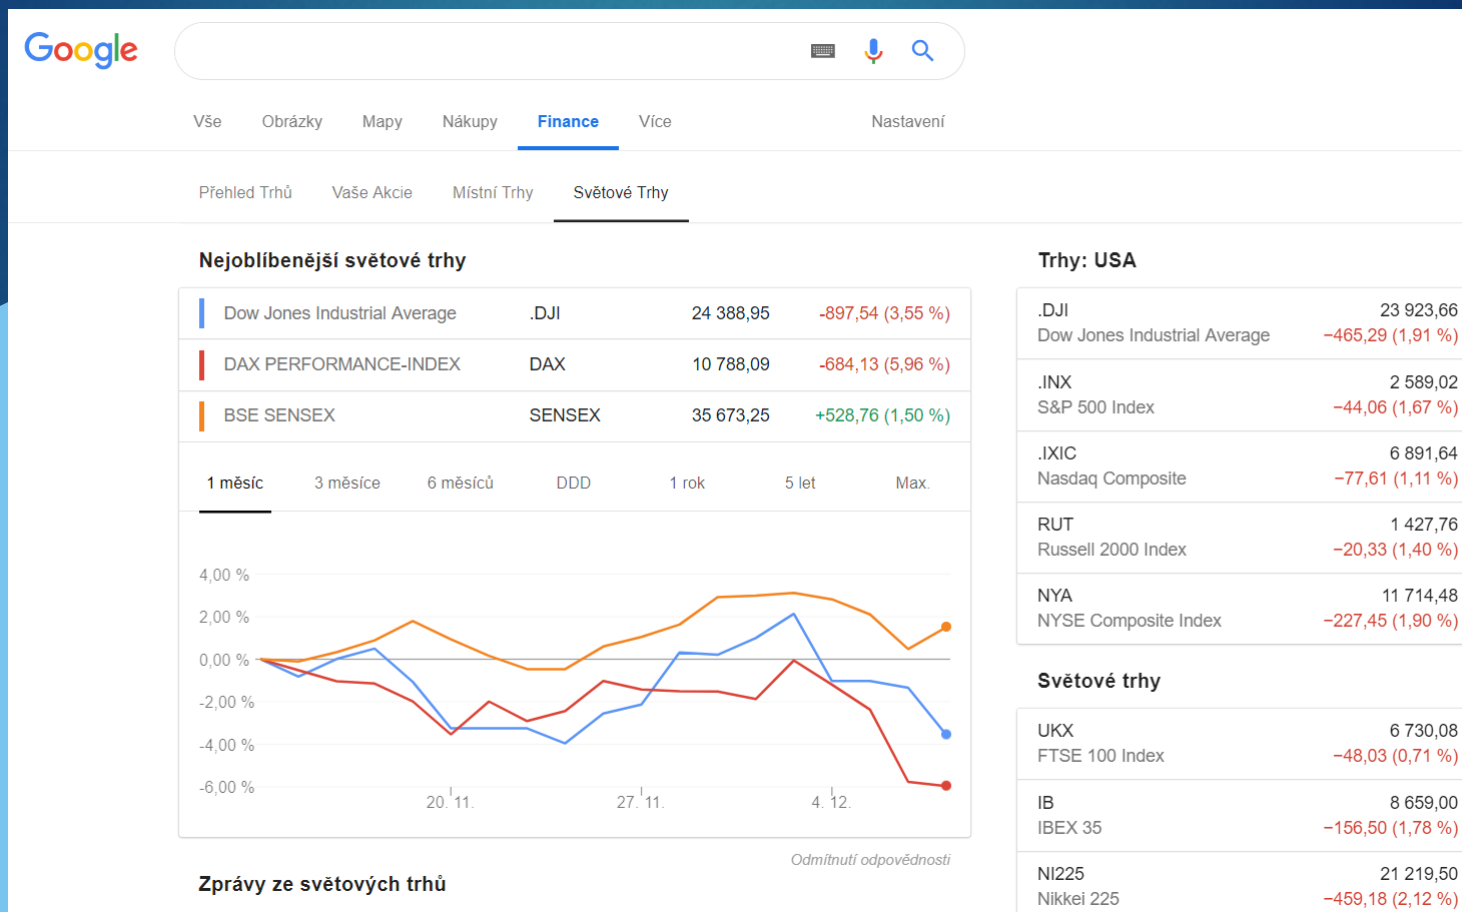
Google

Vše Obrázky Mapy Nákupy Finance Více Nastavení

Přehled Trhů Vaše Akcie Místní Trhy Světové Trhy

Nejoblíbenější světové trhy

| Dow Jones Industrial Average | .DJI | 24 388,95 | -897,54 (3,55 %) |
|---|---|---|---|
| DAX PERFORMANCE-INDEX | DAX | 10 788,09 | -684,13 (5,96 %) |
| BSE SENSEX | SENSEX | 35 673,25 | +528,76 (1,50 %) |

1 měsíc 3 měsíce 6 měsíců DDD 1 rok 5 let Max.

4,00 %
2,00 %
0,00 %
-2,00 %
-4,00 %
-6,00 %
20. 11. 27. 11. 4. 12.

Odmítnutí odpovědnosti

Zprávy ze světových trhů

Trhy: USA

| .DJI Dow Jones Industrial Average | 23 923,66 −465,29 (1,91 %) |
|---|---|
| .INX S&P 500 Index | 2 589,02 −44,06 (1,67 %) |
| .IXIC Nasdaq Composite | 6 891,64 −77,61 (1,11 %) |
| RUT Russell 2000 Index | 1 427,76 −20,33 (1,40 %) |
| NYA NYSE Composite Index | 11 714,48 −227,45 (1,90 %) |

Světové trhy

| UKX FTSE 100 Index | 6 730,08 −48,03 (0,71 %) |
|---|---|
| IB IBEX 35 | 8 659,00 −156,50 (1,78 %) |
| NI225 Nikkei 225 | 21 219,50 −459,18 (2,12 %) |